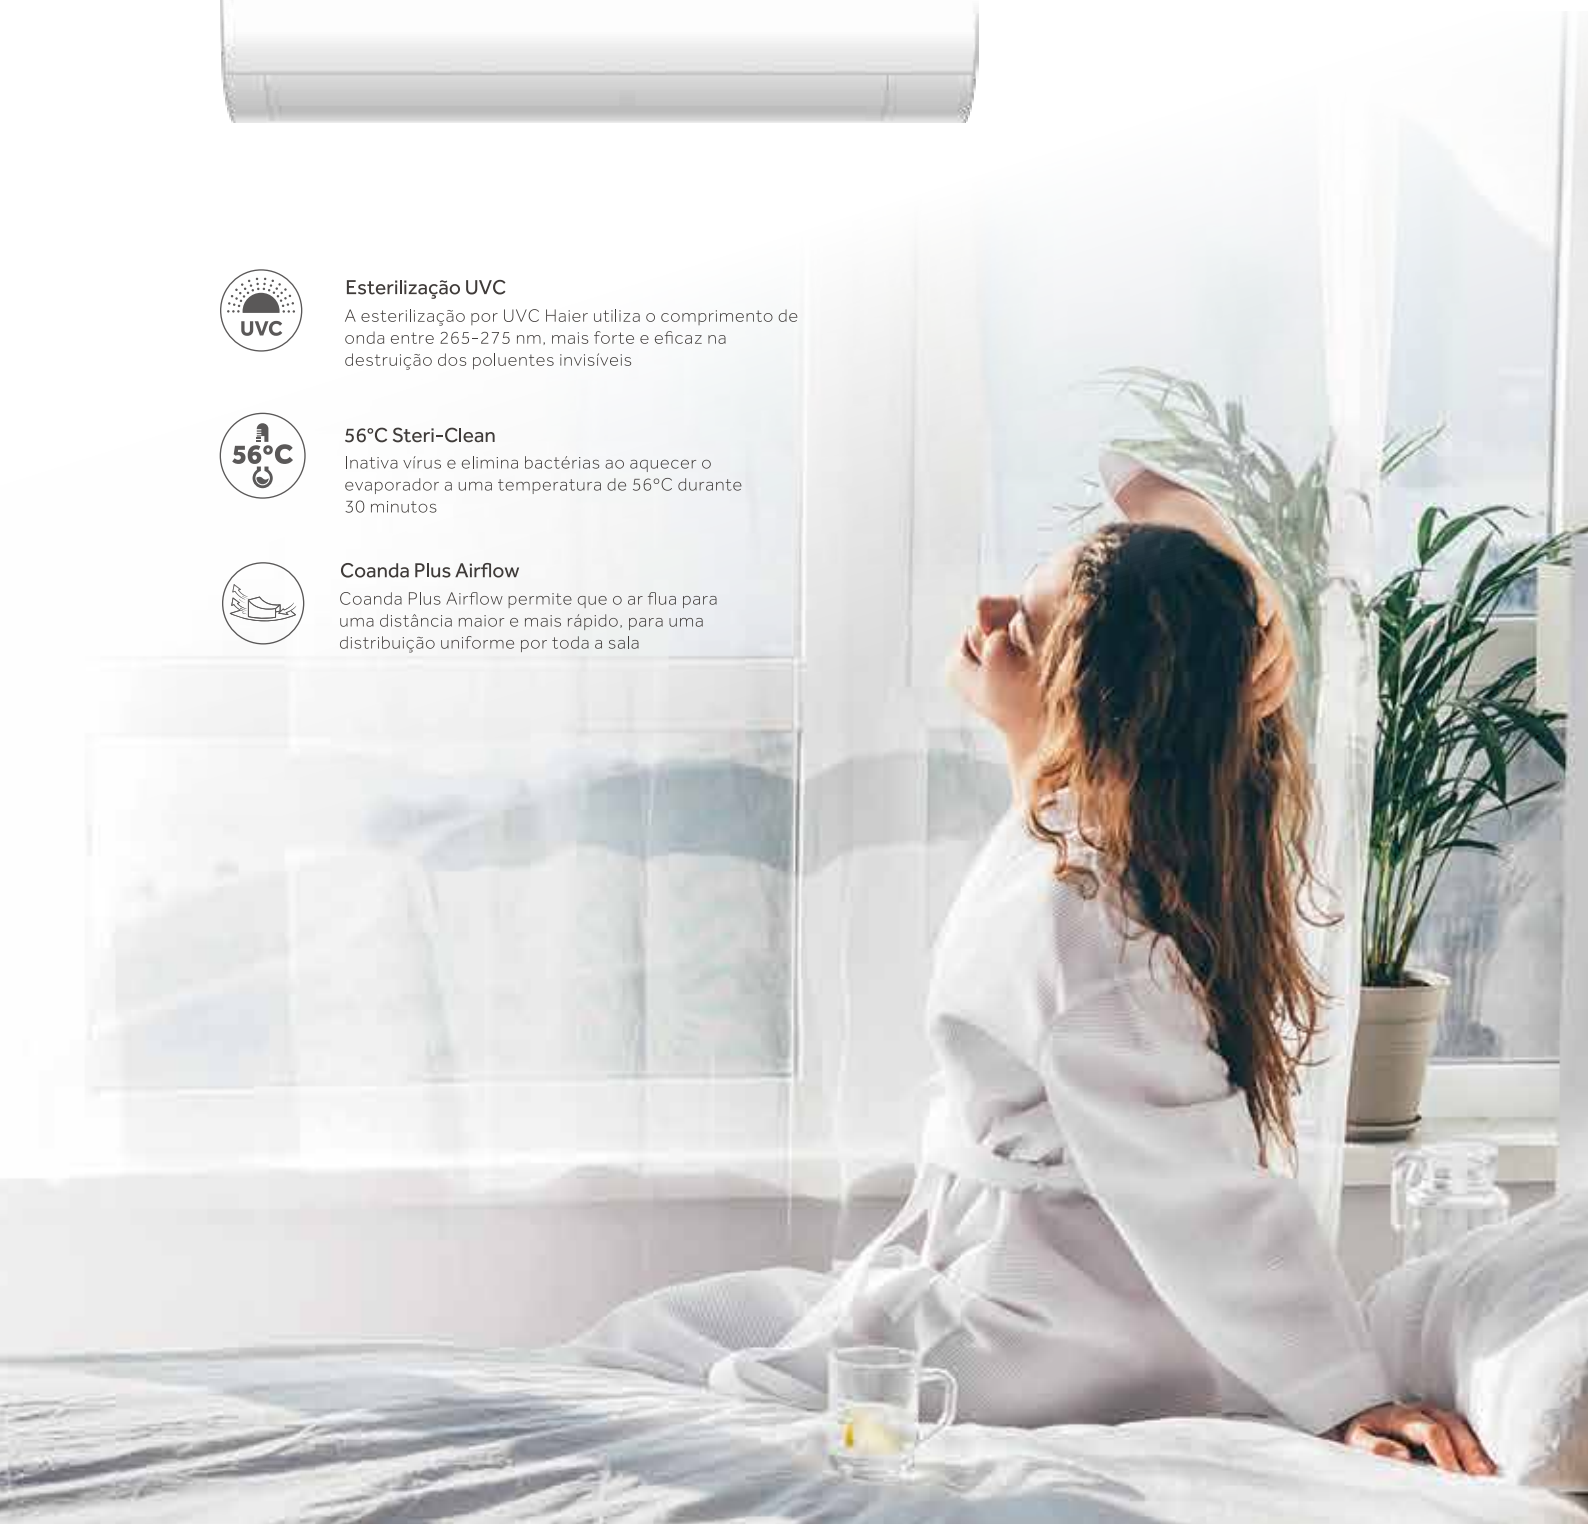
UVC

Esterilização UVC
A esterilização por UVC Haier utiliza o comprimento de onda entre 265-275 nm, mais forte e eficaz na destruição dos poluentes invisíveis

56°C

56°C Steri-Clean
Inativa vírus e elimina bactérias ao aquecer o evaporador a uma temperatura de 56°C durante 30 minutos

Coanda Plus Airflow
Coanda Plus Airflow permite que o ar flua para uma distância maior e mais rápido, para uma distribuição uniforme por toda a sala